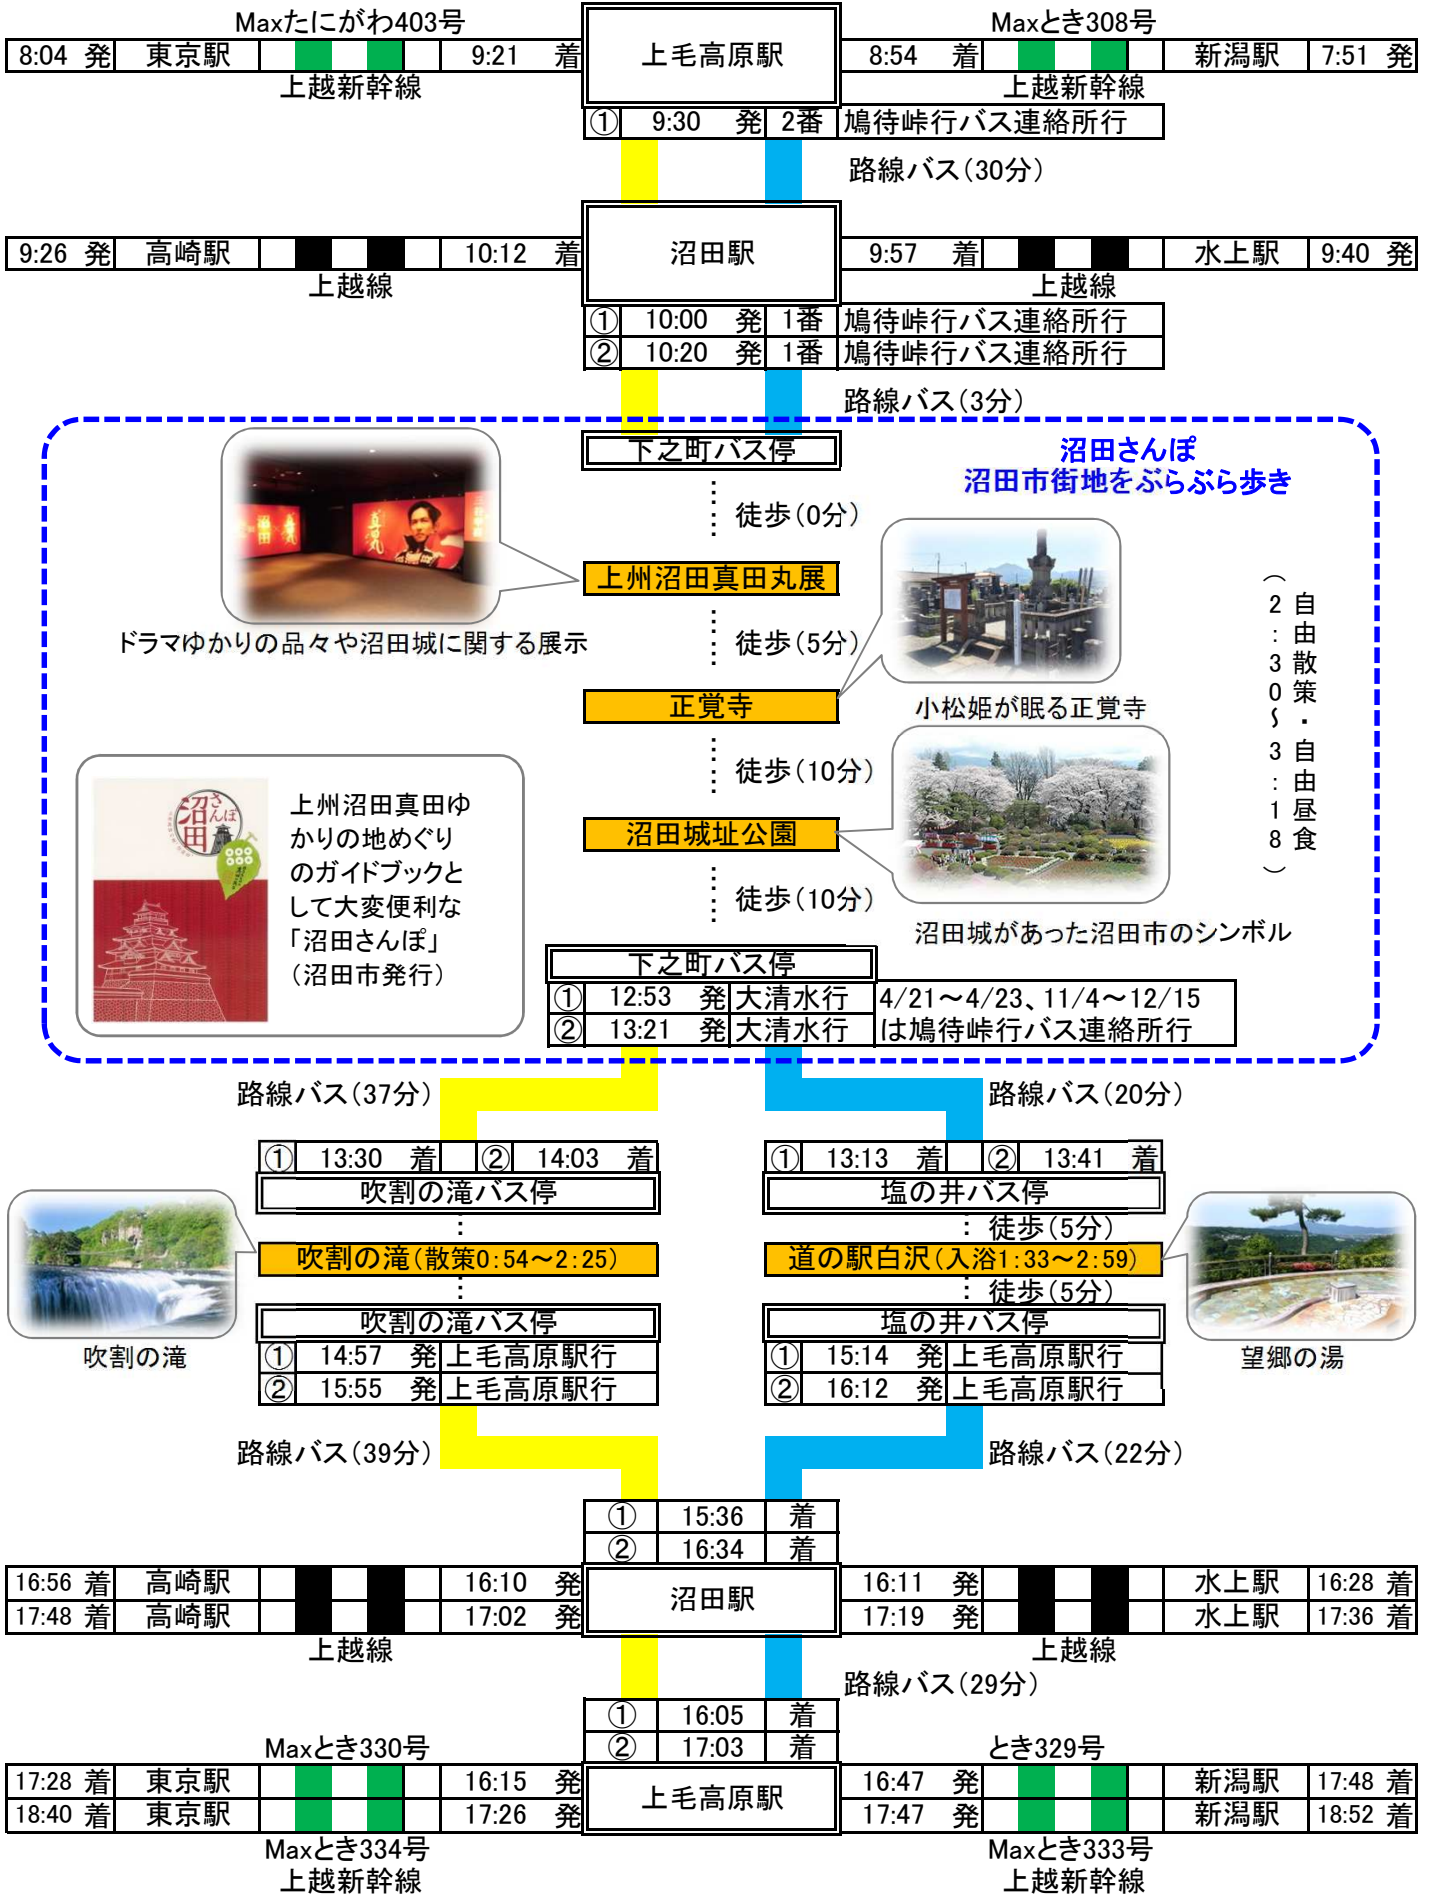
Maxたにがわ403号

| 8:04 発 | 東京駅 | | 9:21 着 |
|---|---|---|---|

上越新幹線

上毛高原駅

Maxとき308号

| 8:54 着 | | 新潟駅 | 7:51 発 |
|---|---|---|---|

上越新幹線

| ① | 9:30 発 | 2番 | 鳩待峠行バス連絡所行 |
|---|---|---|---|

路線バス（30分）

| 9:26 発 | 高崎駅 | | 10:12 着 |
|---|---|---|---|

上越線

沼田駅

| 9:57 着 | | 水上駅 | 9:40 発 |
|---|---|---|---|

上越線

| ① | 10:00 発 | 1番 | 鳩待峠行バス連絡所行 |
|---|---|---|---|
| ② | 10:20 発 | 1番 | 鳩待峠行バス連絡所行 |

路線バス（3分）

沼田さんぽ
沼田市街地をぶらぶら歩き

下之町バス停

徒歩（0分）

上州沼田真田丸展

ドラマゆかりの品々や沼田城に関する展示

徒歩（5分）

正覚寺

小松姫が眠る正覚寺

（2：30～3：18 自由散策・自由昼食）

徒歩（10分）

上州沼田真田ゆかりの地めぐりのガイドブックとして大変便利な「沼田さんぽ」（沼田市発行）

沼田さんぽ

沼田城址公園

徒歩（10分）

沼田城があった沼田市のシンボル

下之町バス停

| ① | 12:53 発 | 大清水行 | 4/21～4/23、11/4～12/15 |
|---|---|---|---|
| ② | 13:21 発 | 大清水行 | は鳩待峠行バス連絡所行 |

路線バス（37分）

路線バス（20分）

| ① | 13:30 着 | ② | 14:03 着 |
|---|---|---|---|

吹割の滝バス停

吹割の滝（散策0:54～2:25）

吹割の滝バス停

| ① | 14:57 発 | 上毛高原駅行 |
|---|---|---|
| ② | 15:55 発 | 上毛高原駅行 |

吹割の滝

| ① | 13:13 着 | ② | 13:41 着 |
|---|---|---|---|

塩の井バス停

徒歩（5分）

道の駅白沢（入浴1:33～2:59）

徒歩（5分）

塩の井バス停

| ① | 15:14 発 | 上毛高原駅行 |
|---|---|---|
| ② | 16:12 発 | 上毛高原駅行 |

望郷の湯

路線バス（39分）

路線バス（22分）

| ① | 15:36 | 着 |
|---|---|---|
| ② | 16:34 | 着 |

| 16:56 着 | 高崎駅 | | 16:10 発 |
|---|---|---|---|
| 17:48 着 | 高崎駅 | | 17:02 発 |

上越線

沼田駅

| 16:11 発 | | 水上駅 | 16:28 着 |
|---|---|---|---|
| 17:19 発 | | 水上駅 | 17:36 着 |

上越線

路線バス（29分）

| ① | 16:05 | 着 |
|---|---|---|
| ② | 17:03 | 着 |

Maxとき330号

| 17:28 着 | 東京駅 | | 16:15 発 |
|---|---|---|---|
| 18:40 着 | 東京駅 | | 17:26 発 |

Maxとき334号
上越新幹線

上毛高原駅

とき329号

| 16:47 発 | | 新潟駅 | 17:48 着 |
|---|---|---|---|
| 17:47 発 | | 新潟駅 | 18:52 着 |

Maxとき333号
上越新幹線